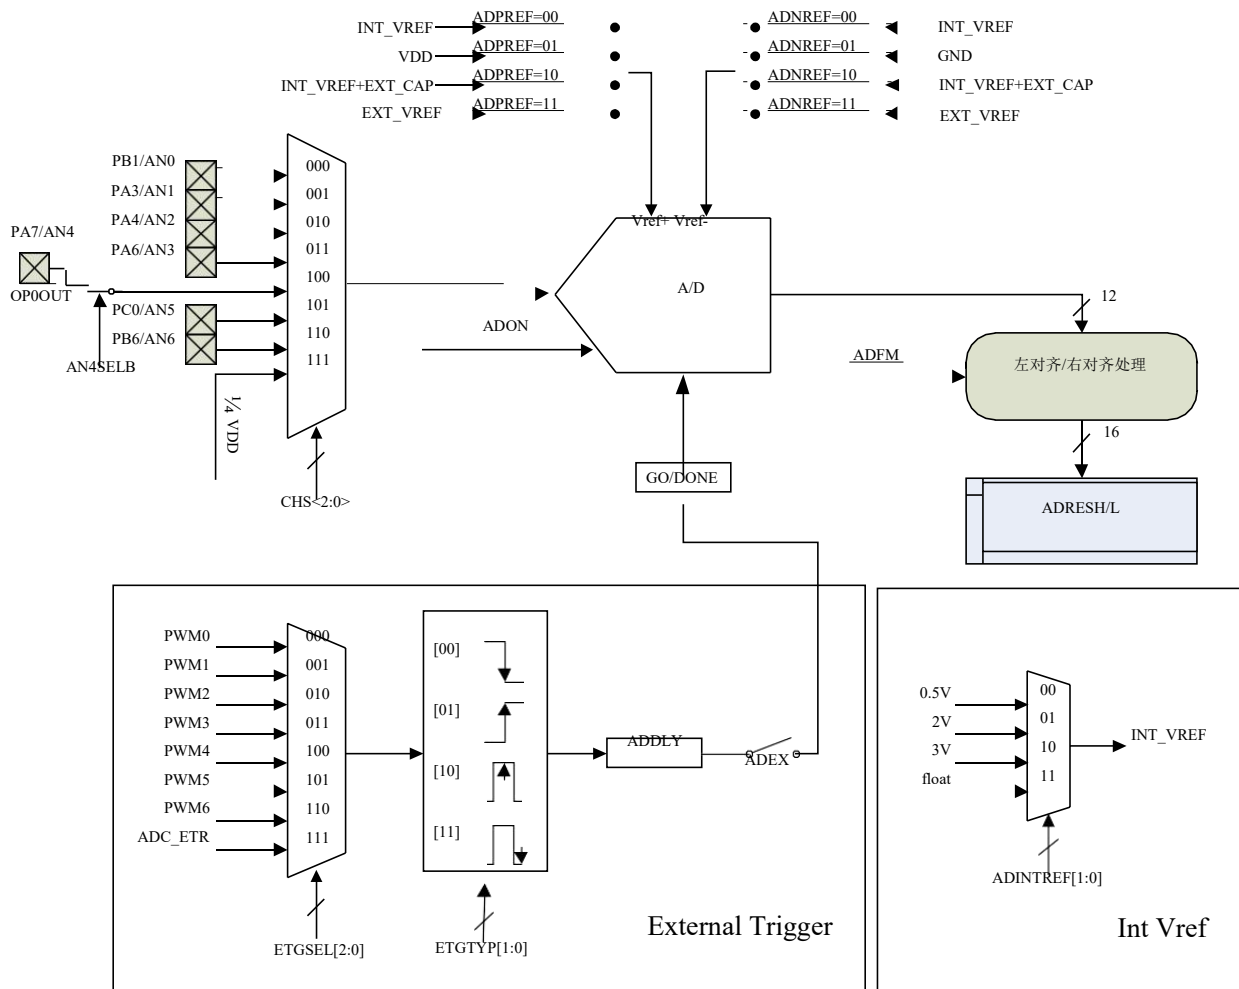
INT_VREF
ADPREF=00
VDD
ADPREF=01
INT_VREF+EXT_CAP
ADPREF=10
EXT_VREF
ADPREF=11

ADNREF=00
INT_VREF
ADNREF=01
GND
ADNREF=10
INT_VREF+EXT_CAP
ADNREF=11
EXT_VREF

PB1/AN0
PA3/AN1
PA4/AN2
PA6/AN3
PA7/AN4
OP0OUT
AN4SELB
PC0/AN5
PB6/AN6
1/4 VDD

000
001
010
011
100
101
110
111
CHS<2:0>

Vref+ Vref-
A/D
ADON
GO/DONE
12
ADFM
左对齐/右对齐处理
16
ADRESH/L

PWM0
PWM1
PWM2
PWM3
PWM4
PWM5
PWM6
ADC_ETR
000
001
010
011
100
101
110
111
ETGSEL[2:0]
[00]
[01]
[10]
[11]
ETGTYP[1:0]
ADDLY
ADEX
External Trigger

0.5V
2V
3V
float
00
01
10
11
INT_VREF
ADINTREF[1:0]
Int Vref